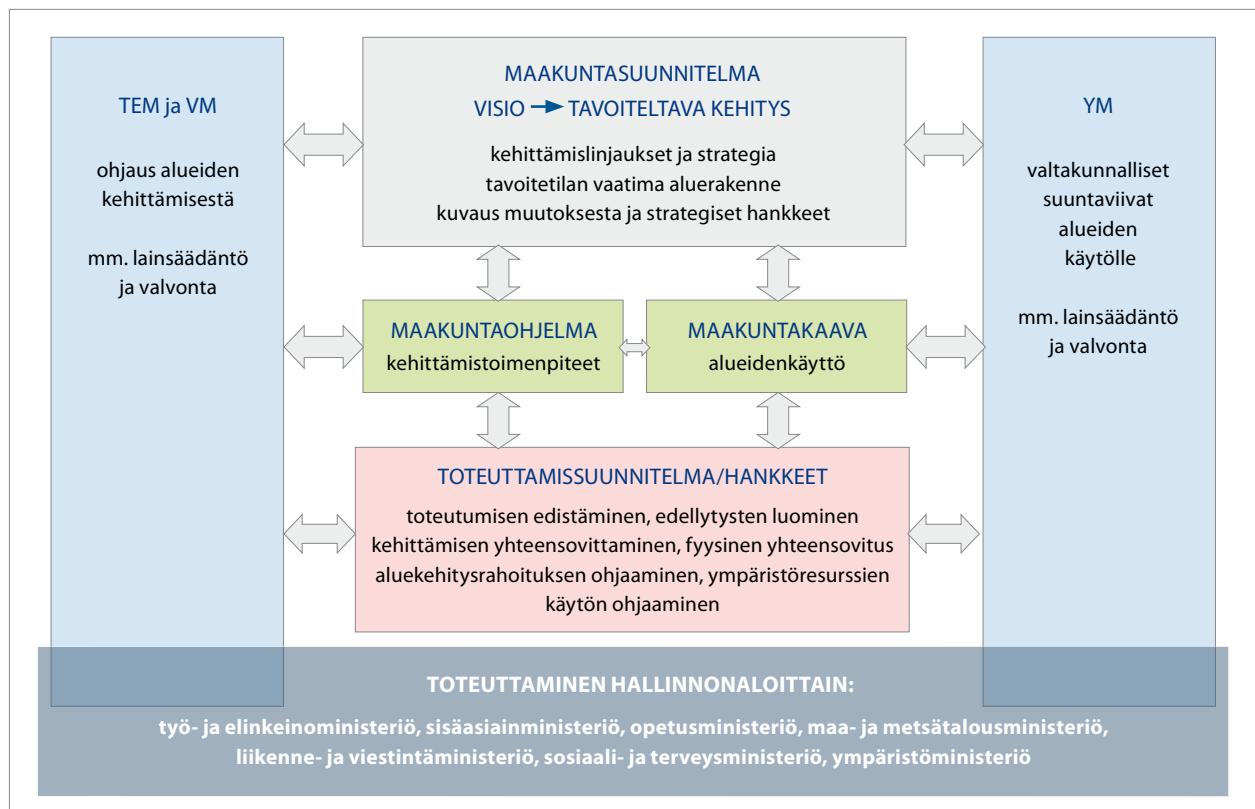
TEM ja VM

ohjaus alueiden kehittämisestä

mm. lainsäädäntö ja valvonta

MAAKUNTASUUNNITELMA

VISIO → TAVOITELTAVA KEHITYS

kehittämislinjaukset ja strategia
tavoitetilan vaatima aluerakenne
kuvaus muutoksesta ja strategiset hankkeet

YM

valtakunnalliset suuntaviivat alueiden käytölle

mm. lainsäädäntö ja valvonta

MAAKUNTAOHJELMA
kehittämistoimenpiteet

MAAKUNTAKAAVA
alueidenkäyttö

TOTEUTTAMISSUUNNITELMA/HANKKEET

toteutumisen edistäminen, edellytysten luominen
kehittämisen yhteensovittaminen, fyysinen yhteensovitus
aluekehitysrahoituksen ohjaaminen, ympäristöresurssien käytön ohjaaminen

TOTEUTTAMINEN HALLINNONALOITTAIN:

työ- ja elinkeinoministeriö, sisäasiainministeriö, opetusministeriö, maa- ja metsätalousministeriö, liikenne- ja viestintäministeriö, sosiaali- ja terveysministeriö, ympäristöministeriö